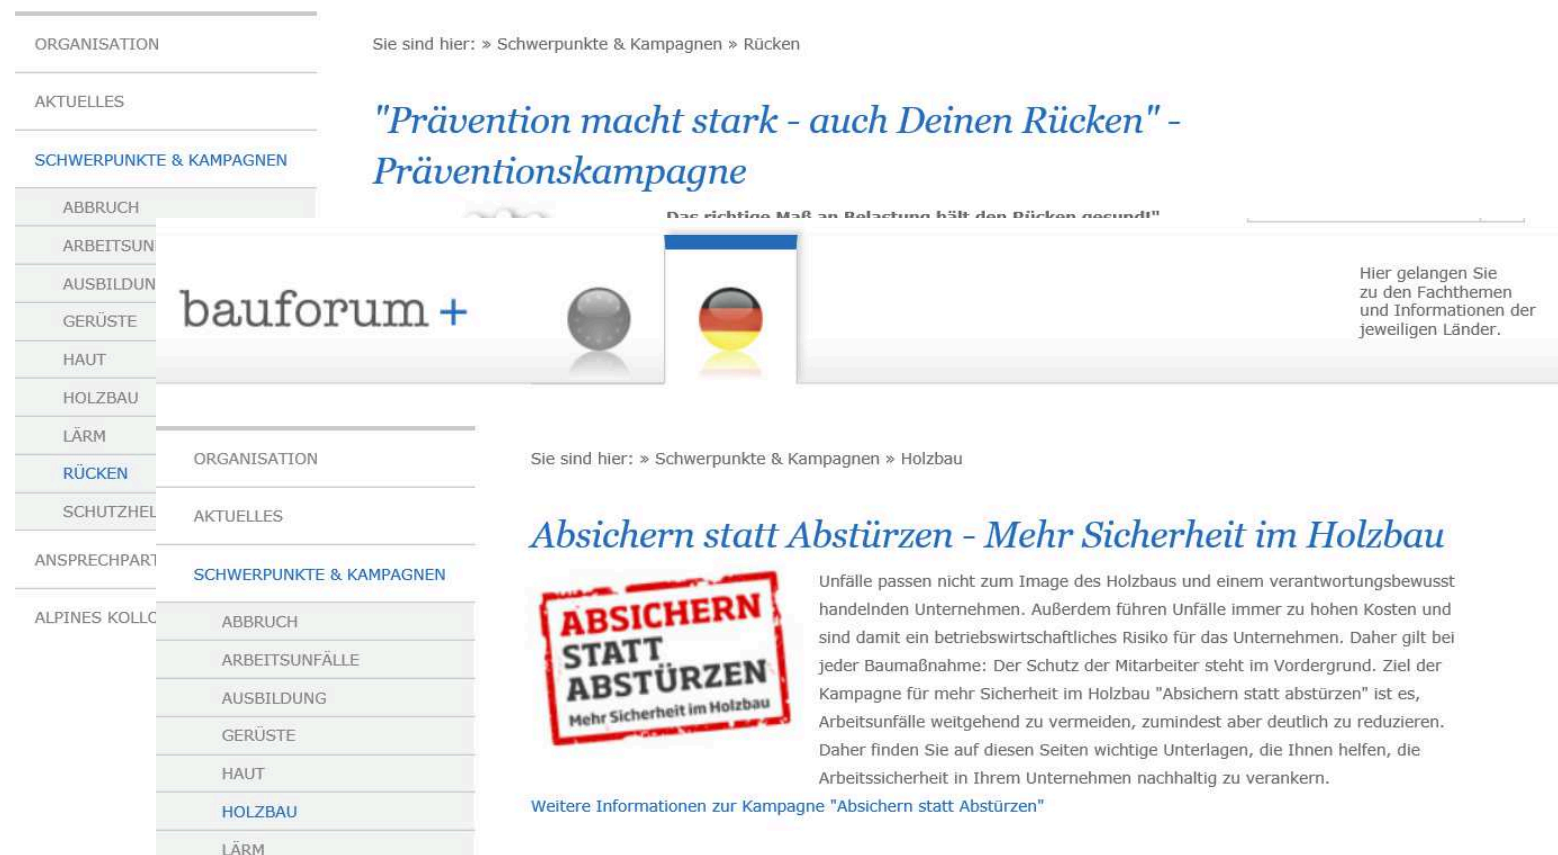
ORGANISATION

AKTUELLES

SCHWERPUNKTE & KAMPAGNEN

ABBRUCH

ARBEITSUN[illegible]

AUSBILDUN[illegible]

GERÜSTE

HAUT

HOLZBAU

LÄRM

RÜCKEN

SCHUTZHE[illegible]

ANSPRECHPART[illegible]

ALPINES KOLL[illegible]

Sie sind hier: » Schwerpunkte & Kampagnen » Rücken

"Prävention macht stark - auch Deinen Rücken" - Präventionskampagne

Das richtige Maß an Belastung hält den Rücken gesund!"

bauforum +

Hier gelangen Sie zu den Fachthemen und Informationen der jeweiligen Länder.

ORGANISATION

AKTUELLES

SCHWERPUNKTE & KAMPAGNEN

ABBRUCH

ARBEITSUNFÄLLE

AUSBILDUNG

GERÜSTE

HAUT

HOLZBAU

LÄRM

Sie sind hier: » Schwerpunkte & Kampagnen » Holzbau

Absichern statt Abstürzen - Mehr Sicherheit im Holzbau

ABSICHERN STATT ABSTÜRZEN Mehr Sicherheit im Holzbau

Unfälle passen nicht zum Image des Holzbaus und einem verantwortungsbewusst handelnden Unternehmen. Außerdem führen Unfälle immer zu hohen Kosten und sind damit ein betriebswirtschaftliches Risiko für das Unternehmen. Daher gilt bei jeder Baumaßnahme: Der Schutz der Mitarbeiter steht im Vordergrund. Ziel der Kampagne für mehr Sicherheit im Holzbau "Absichern statt abstürzen" ist es, Arbeitsunfälle weitgehend zu vermeiden, zumindest aber deutlich zu reduzieren. Daher finden Sie auf diesen Seiten wichtige Unterlagen, die Ihnen helfen, die Arbeitssicherheit in Ihrem Unternehmen nachhaltig zu verankern.

Weitere Informationen zur Kampagne "Absichern statt Abstürzen"